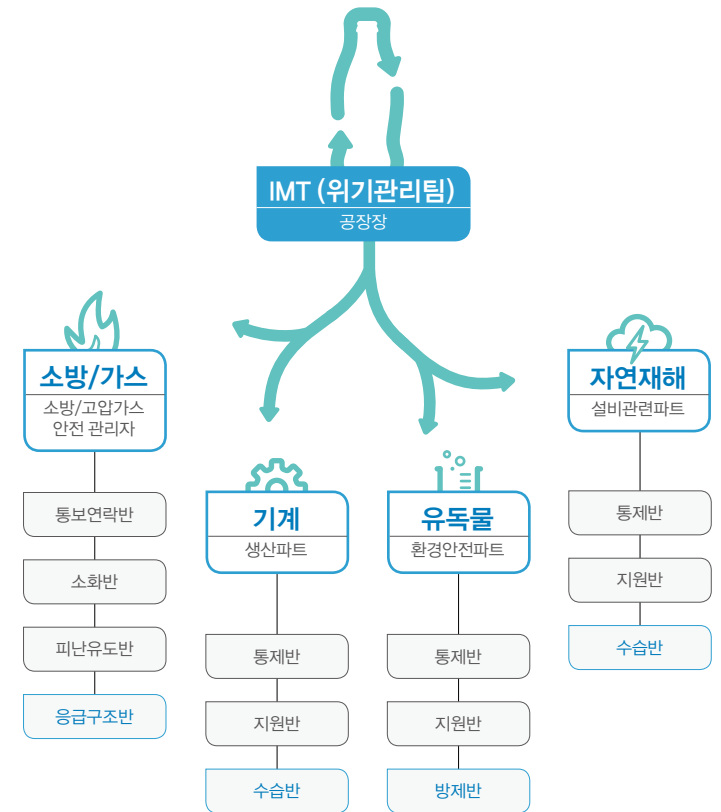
IMT (위기관리팀)
공장장

소방/가스
소방/고압가스 안전 관리자

통보연락반

소화반

피난유도반

응급구조반

기계
생산파트

통제반

지원반

수습반

유독물
환경안전파트

통제반

지원반

방제반

자연재해
설비관련파트

통제반

지원반

수습반